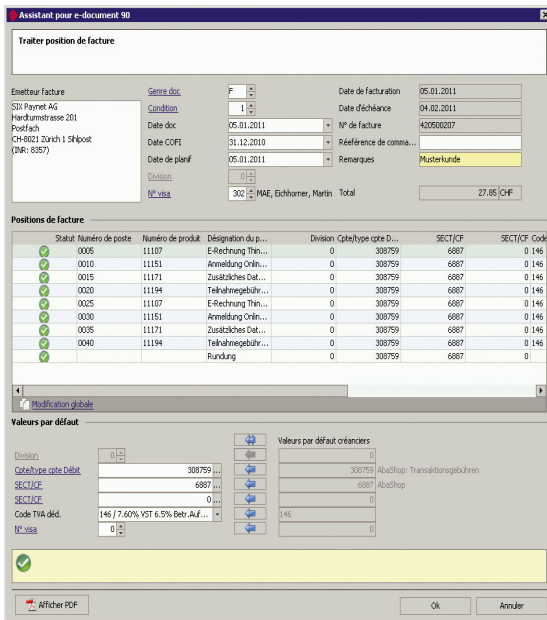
Assistant pour e-document 90

Traiter position de facture

Emetteur facture
SIX Paynet AG
Hardturmstrasse 201
Postfach
CH-8021 Zürich 1 Sihlpost
(INR: 8357)

Genre doc F
Condition 1
Date doc 05.01.2011
Date COFI 31.12.2010
Date de planif 05.01.2011
Division 0
N° visa 302 MAE, Eichhorner, Martin

Date de facturation 05.01.2011
Date d'échéance 04.02.2011
N° de facture 420500207
Rééférence de comma...
Remarques Musterkunde
Total 27.85 CHF

Positions de facture

| Statut | Numéro de poste | Numéro de produit | Désignation du p... | Division | Cpte/type cpte D... | SECT/CF | SECT/CF | Code |
|---|---|---|---|---|---|---|---|---|
| | 0005 | 11107 | E-Rechnung Thin... | 0 | 308759 | 6887 | 0 | 146 |
| | 0010 | 11151 | Anmeldung Onlin... | 0 | 308759 | 6887 | 0 | 146 |
| | 0015 | 11171 | Zusätzliches Dat... | 0 | 308759 | 6887 | 0 | 146 |
| | 0020 | 11194 | Teilnahmegebühr... | 0 | 308759 | 6887 | 0 | 146 |
| | 0025 | 11107 | E-Rechnung Thin... | 0 | 308759 | 6887 | 0 | 146 |
| | 0030 | 11151 | Anmeldung Onlin... | 0 | 308759 | 6887 | 0 | 146 |
| | 0035 | 11171 | Zusätzliches Dat... | 0 | 308759 | 6887 | 0 | 146 |
| | 0040 | 11194 | Teilnahmegebühr... | 0 | 308759 | 6887 | 0 | 146 |
| | | | Rundung | 0 | 308759 | 6887 | 0 | |

Modification globale

Valeurs par défaut

Division 0
Cpte/type cpte Débit 308759
SECT/CF 6887
SECT/CF 0
Code TVA déd. 146 / 7.60% VST 6.5% Betr.Auf...
N° visa 0

Valeurs par défaut créanciers
0
308759 AbaShop: Transaktionsgebühren
6887 AbaShop
0
146
0

Afficher PDF
Ok
Annuler